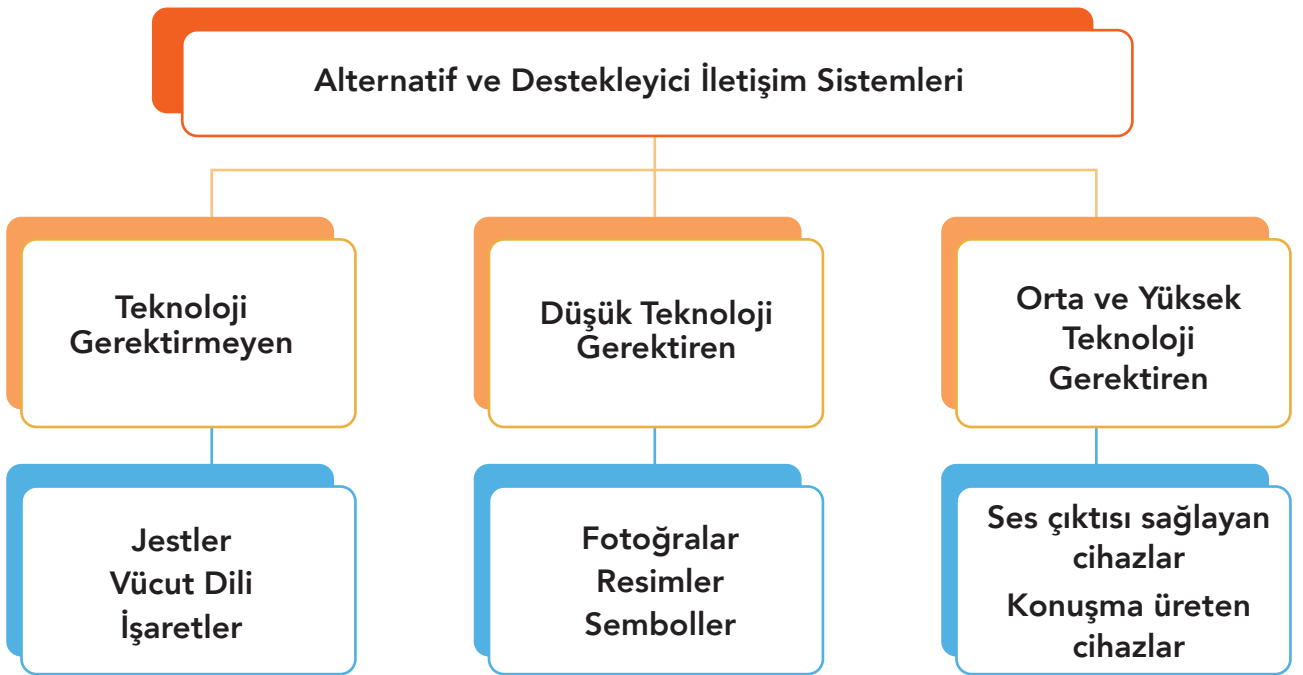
Alternatif ve Destekleyici İletişim Sistemleri

Teknoloji Gerektirmeyen

Düşük Teknoloji Gerektiren

Orta ve Yüksek Teknoloji Gerektiren

Jestler
Vücut Dili
İşaretler

Fotoğralar
Resimler
Semboller

Ses çıktısı sağlayan cihazlar
Konuşma üreten cihazlar